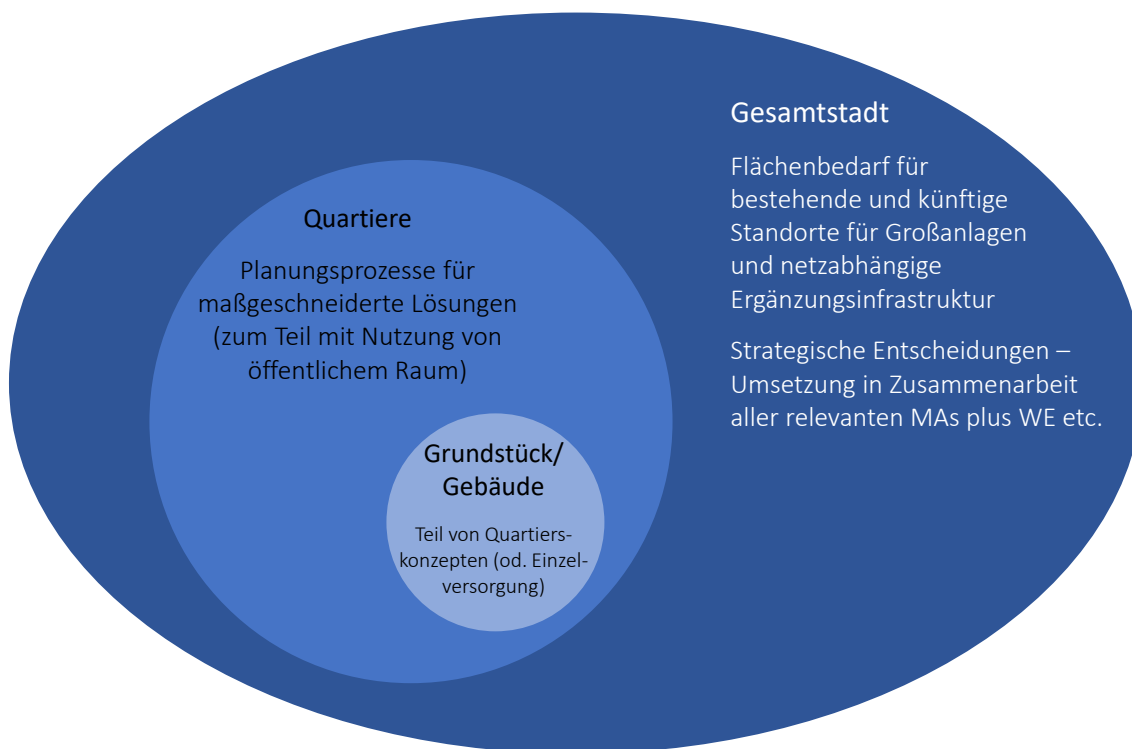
Gesamtstadt

Flächenbedarf für bestehende und künftige Standorte für Großanlagen und netzabhängige Ergänzungsinfrastruktur

Strategische Entscheidungen – Umsetzung in Zusammenarbeit aller relevanten MAs plus WE etc.

Quartiere

Planungsprozesse für maßgeschneiderte Lösungen (zum Teil mit Nutzung von öffentlichem Raum)

Grundstück/ Gebäude

Teil von Quartierskonzepten (od. Einzelversorgung)